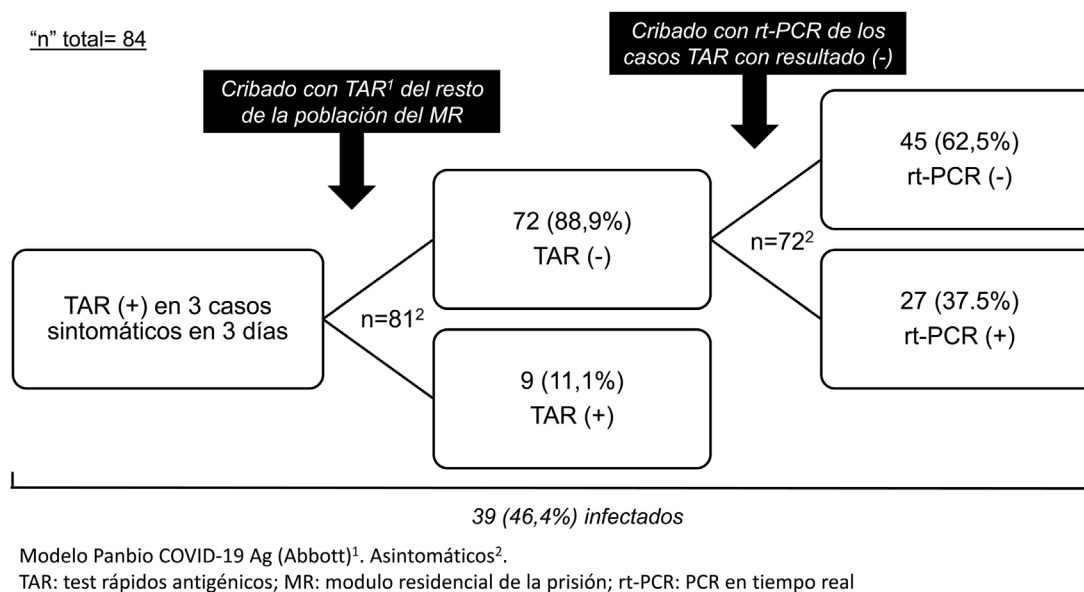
"n" total= 84

Cribado con TAR$^1$ del resto de la población del MR

Cribado con rt-PCR de los casos TAR con resultado (-)

TAR (+) en 3 casos sintomáticos en 3 días

n=81$^2$

72 (88,9%)
TAR (-)

9 (11,1%)
TAR (+)

n=72$^2$

45 (62,5%)
rt-PCR (-)

27 (37.5%)
rt-PCR (+)

39 (46,4%) infectados

Modelo Panbio COVID-19 Ag (Abbott)$^1$. Asintomáticos$^2$.
TAR: test rápidos antigénicos; MR: modulo residencial de la prisión; rt-PCR: PCR en tiempo real